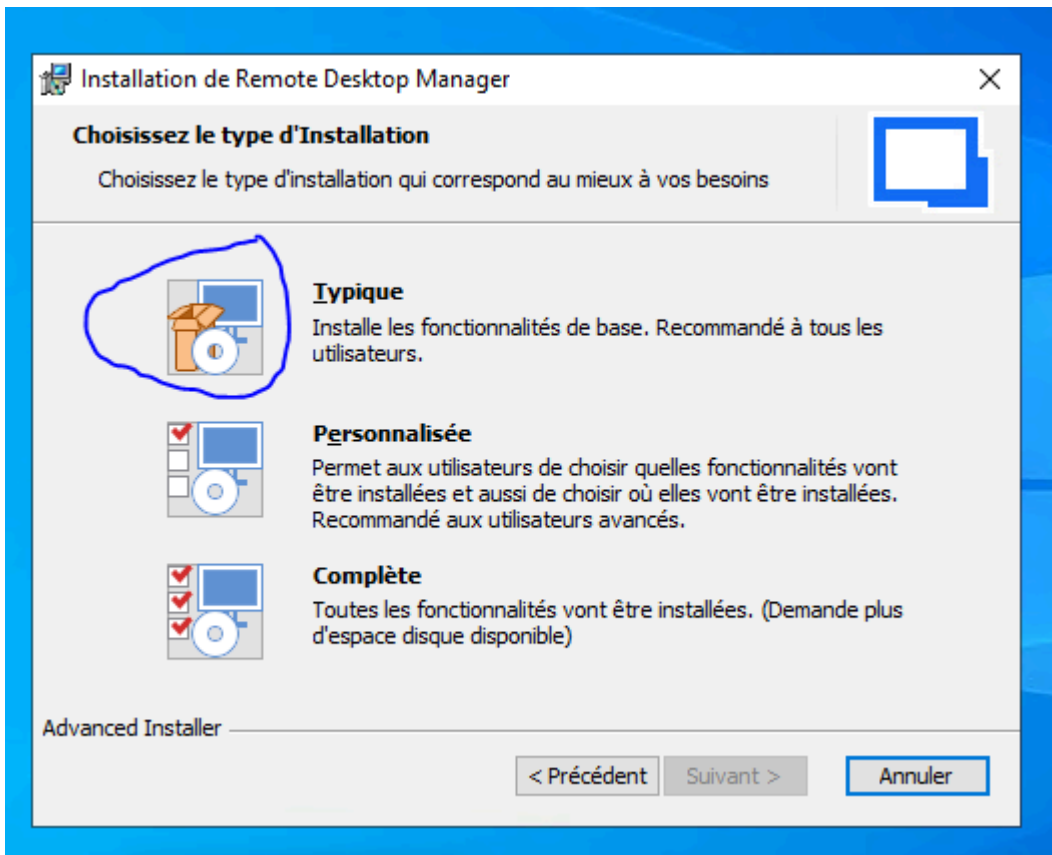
Installation de Remote Desktop Manager

Choisissez le type d'Installation

Choisissez le type d'installation qui correspond au mieux à vos besoins

Typique

Installe les fonctionnalités de base. Recommandé à tous les utilisateurs.

Personnalisée

Permet aux utilisateurs de choisir quelles fonctionnalités vont être installées et aussi de choisir où elles vont être installées. Recommandé aux utilisateurs avancés.

Complète

Toutes les fonctionnalités vont être installées. (Demande plus d'espace disque disponible)

Advanced Installer

< Précédent

Suivant >

Annuler